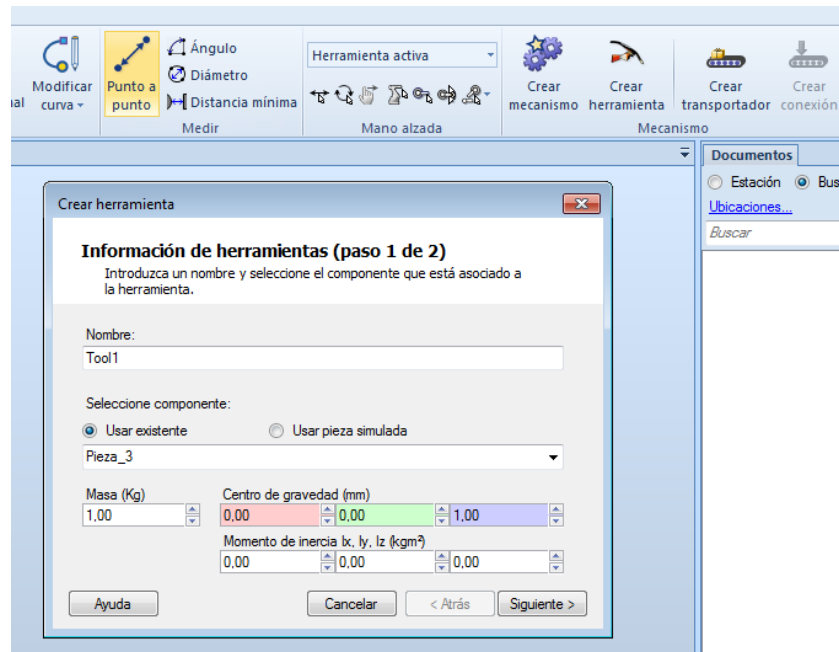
al

Modificar curva ▾

Punto a punto

Ángulo
Diámetro
Distancia mínima

Medir

Herramienta activa

Mano alzada

Crear mecanismo

Crear herramienta

Crear transportador

Crear conexión

Mecanismo

Documentos

Estación
Bus

Ubicaciones...

Buscar

Crear herramienta

Información de herramientas (paso 1 de 2)

Introduzca un nombre y seleccione el componente que está asociado a la herramienta.

Nombre:

Tool1

Seleccione componente:

Usar existente
Usar pieza simulada

Pieza_3

Masa (Kg)

1,00

Centro de gravedad (mm)

0,00
0,00
1,00

Momento de inercia Ix, Iy, Iz (kgm²)

0,00
0,00
0,00

Ayuda

Cancelar

< Atrás

Siguiente >